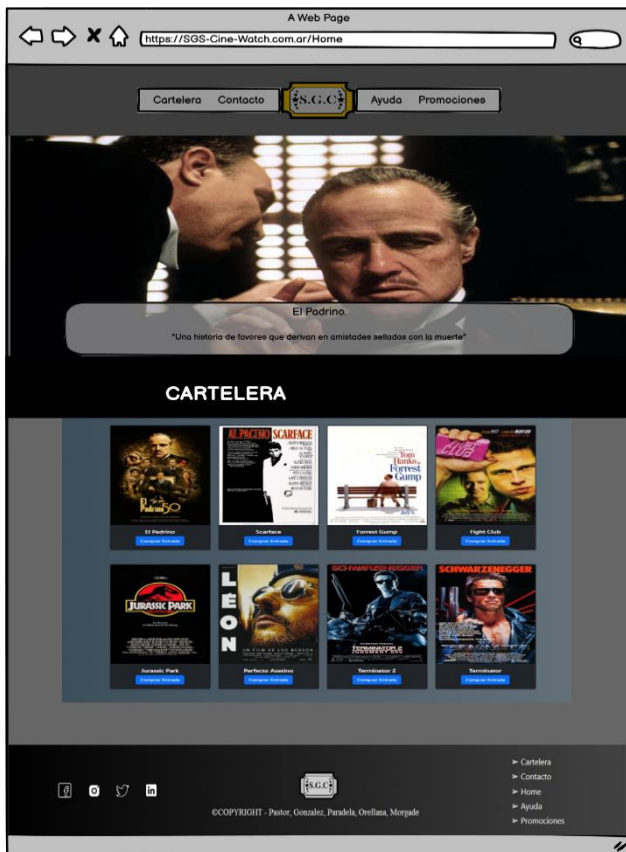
A Web Page

https://SGS-Cine-Watch.com.ar/Home

Cartelera Contacto S.G.C Ayuda Promociones

El Padrino.

"Una historia de favores que derivan en amistades selladas con la muerte"

CARTELERA

El Padrino
Comprar Entrada

Scarface
Comprar Entrada

Forrest Gump
Comprar Entrada

Fight Club
Comprar Entrada

Jurasic Park
Comprar Entrada

Perfecto Asesino
Comprar Entrada

Terminator 2
Comprar Entrada

Terminator
Comprar Entrada

S.G.C

©COPYRIGHT - Pastor, Gonzalez, Paradela, Orellana, Morjade

➢ Cartelera
➢ Contacto
➢ Home
➢ Ayuda
➢ Promociones